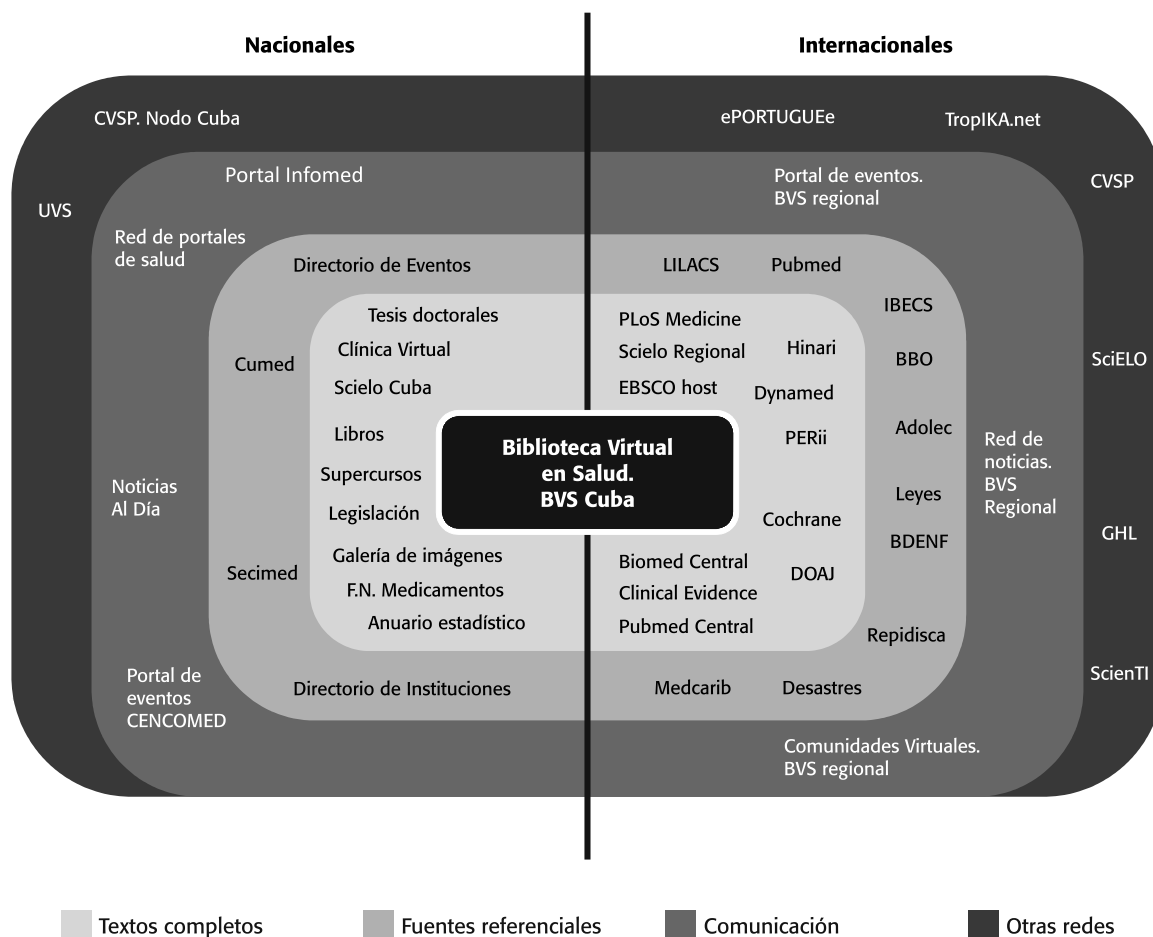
Nacionales

Internacionales

CVSP. Nodo Cuba

ePORTUGUEe

TropIKA.net

UVS

Portal Infomed

Portal de eventos. BVS regional

CVSP

Red de portales de salud

Directorio de Eventos

LILACS

Pubmed

IBECS

Tesis doctorales

PLoS Medicine

Cumed

Clínica Virtual

Scielo Regional

Hinari

BBO

SciELO

Scielo Cuba

EBSCO host

Dynamed

Libros

Biblioteca Virtual en Salud. BVS Cuba

PERii

Adolec

Red de noticias. BVS Regional

Noticias Al Día

Supercursos

Leyes

Legislación

Cochrane

BDENF

GHL

Galería de imágenes

Biomed Central

Secimed

F.N. Medicamentos

DOAJ

Clinical Evidence

Anuario estadístico

Pubmed Central

Repidisca

Portal de eventos CENCOMED

Directorio de Instituciones

Medcarib

Desastres

ScienTI

Comunidades Virtuales. BVS regional

Textos completos

Fuentes referenciales

Comunicación

Otras redes